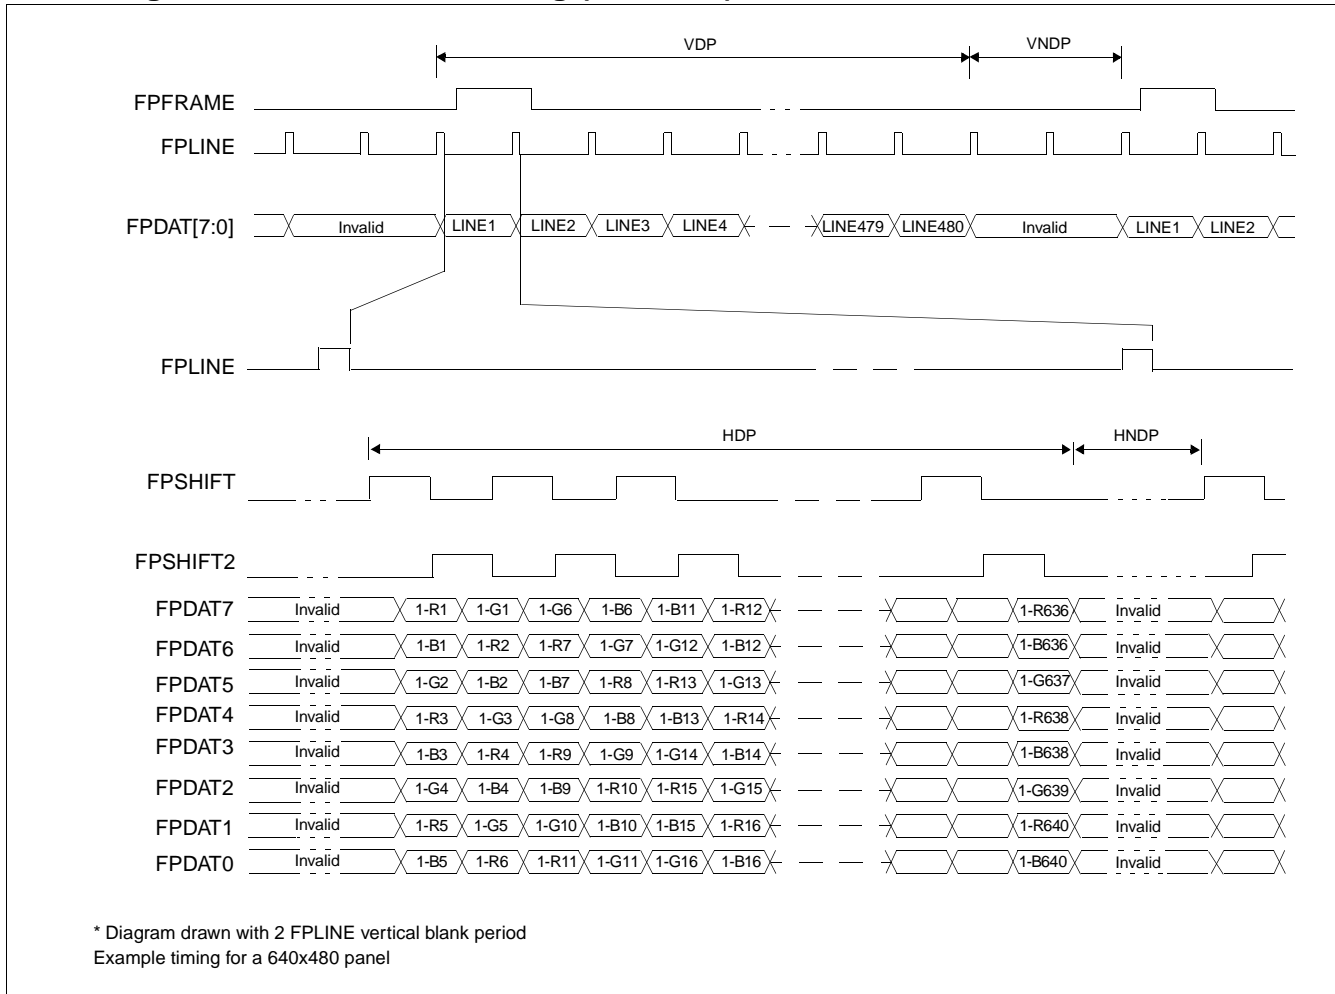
VDP

VNDP

FPFRAME

FPLINE

FPDAT[7:0]

Invalid

LINE1

LINE2

LINE3

LINE4

LINE479

LINE480

Invalid

LINE1

LINE2

FPLINE

HDP

HNDP

FPSHIFT

FPSHIFT2

FPDAT7 Invalid 1-R1 1-G1 1-G6 1-B6 1-B11 1-R12 1-R636 Invalid

FPDAT6 Invalid 1-B1 1-R2 1-R7 1-G7 1-G12 1-B12 1-B636 Invalid

FPDAT5 Invalid 1-G2 1-B2 1-B7 1-R8 1-R13 1-G13 1-G637 Invalid

FPDAT4 Invalid 1-R3 1-G3 1-G8 1-B8 1-B13 1-R14 1-R638 Invalid

FPDAT3 Invalid 1-B3 1-R4 1-R9 1-G9 1-G14 1-B14 1-B638 Invalid

FPDAT2 Invalid 1-G4 1-B4 1-B9 1-R10 1-R15 1-G15 1-G639 Invalid

FPDAT1 Invalid 1-R5 1-G5 1-G10 1-B10 1-B15 1-R16 1-R640 Invalid

FPDAT0 Invalid 1-B5 1-R6 1-R11 1-G11 1-G16 1-B16 1-B640 Invalid

* Diagram drawn with 2 FPLINE vertical blank period
Example timing for a 640x480 panel